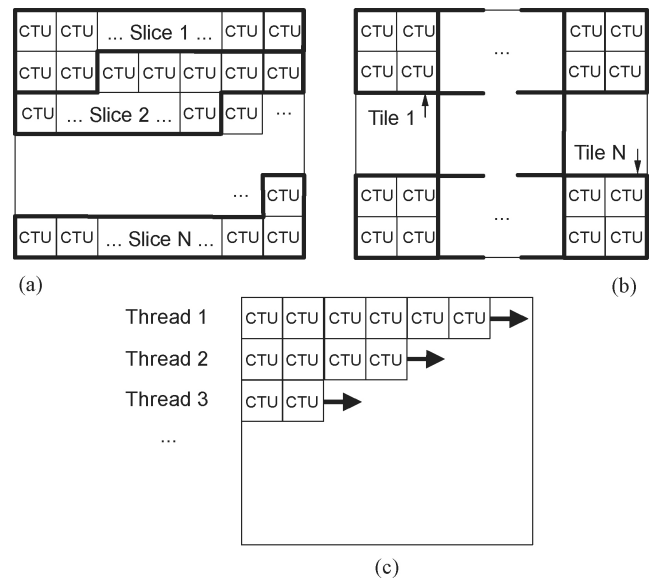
CTU CTU ... Slice 1 ... CTU CTU
CTU CTU CTU CTU CTU CTU CTU
CTU ... Slice 2 ... CTU CTU ...
... CTU
CTU CTU ... Slice N ... CTU CTU

(a)

CTU CTU ... CTU CTU
CTU CTU CTU CTU
Tile 1
Tile N
CTU CTU ... CTU CTU
CTU CTU CTU CTU

(b)

Thread 1 CTU CTU CTU CTU CTU CTU
Thread 2 CTU CTU CTU CTU
Thread 3 CTU CTU
...

(c)